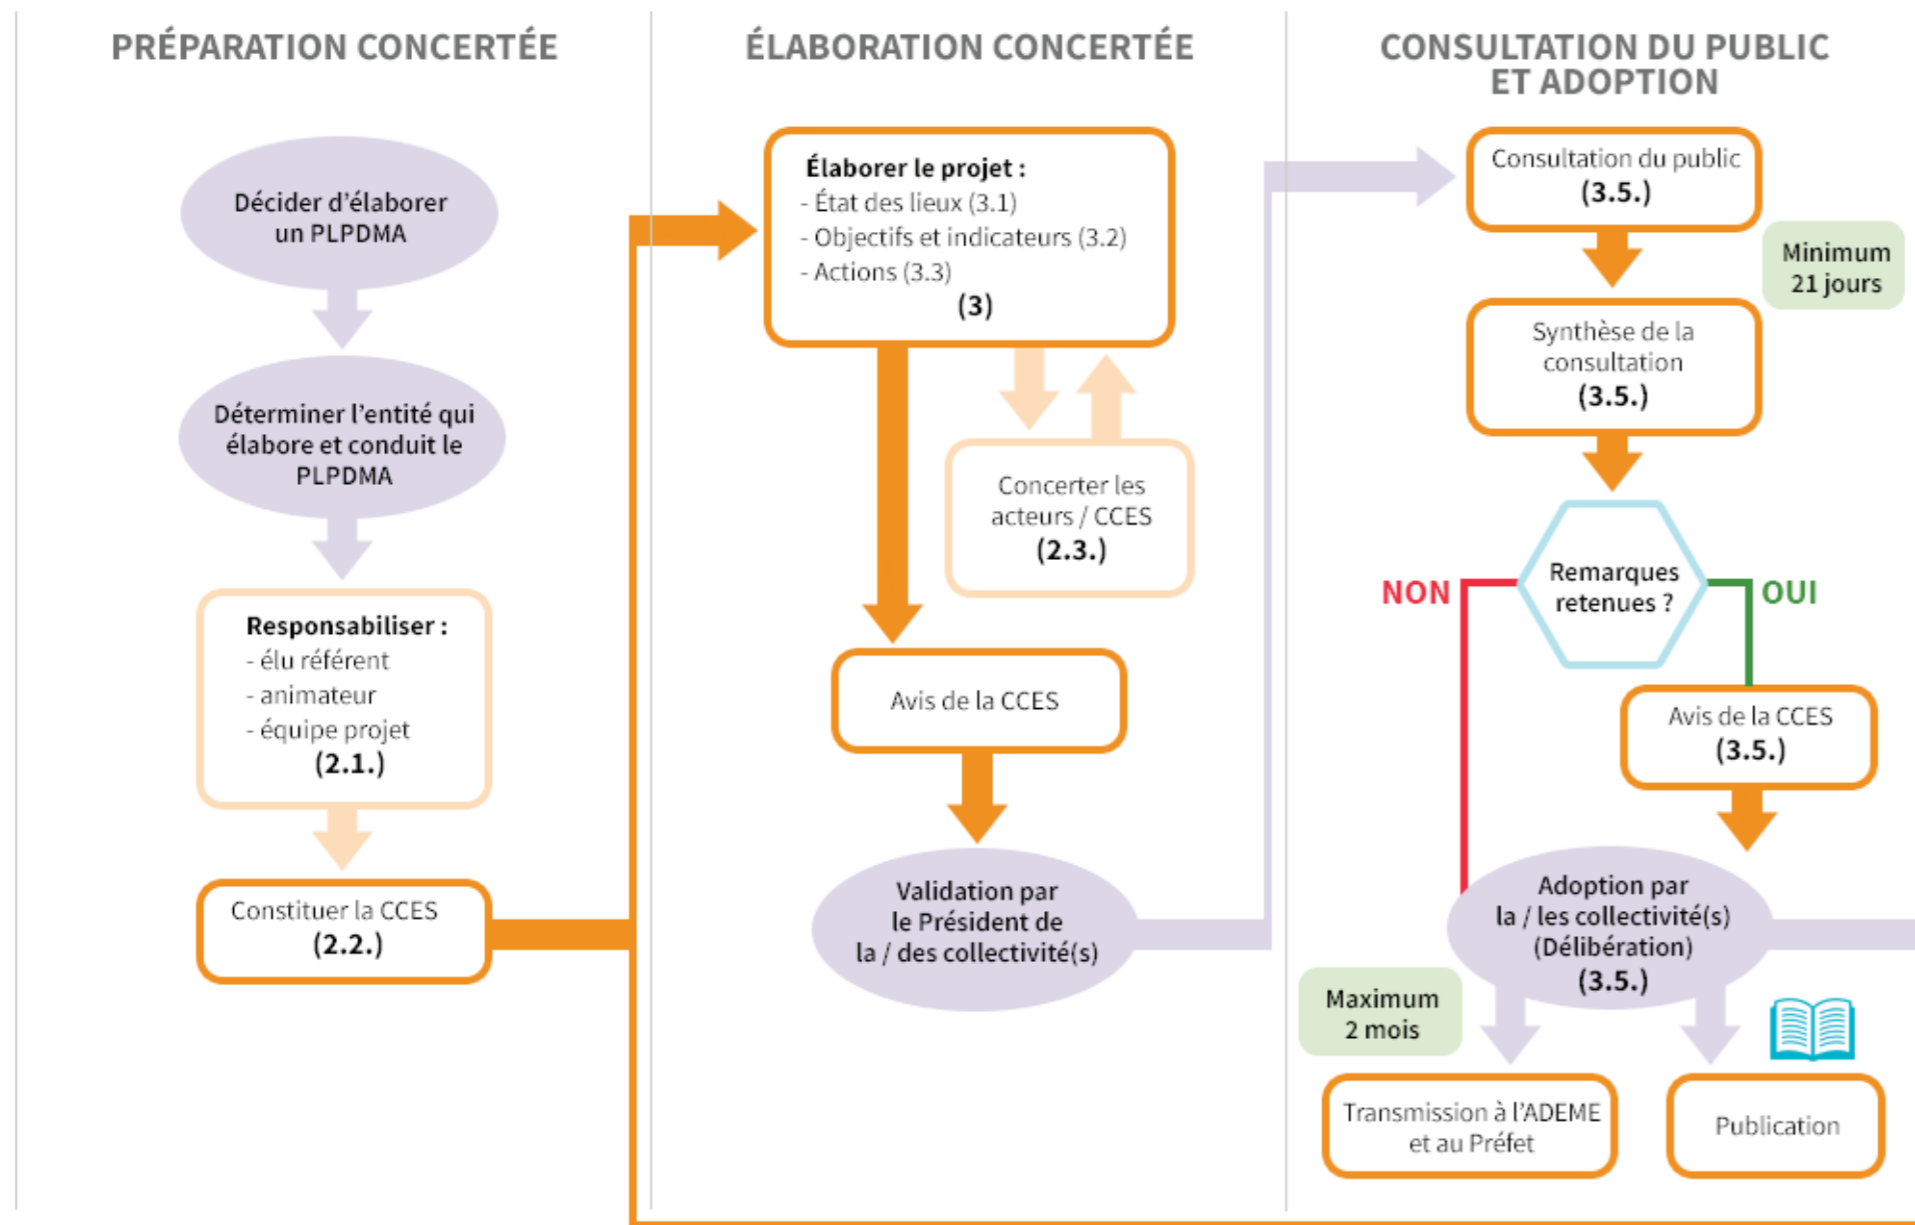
PRÉPARATION CONCERTÉE

Décider d'élaborer un PLPDMA

Déterminer l'entité qui élabore et conduit le PLPDMA

Responsabiliser :
- élu référent
- animateur
- équipe projet
(2.1.)

Constituer la CCES
(2.2.)

ÉLABORATION CONCERTÉE

Élaborer le projet :
- État des lieux (3.1)
- Objectifs et indicateurs (3.2)
- Actions (3.3)
(3)

Concerter les acteurs / CCES
(2.3.)

Avis de la CCES

Validation par le Président de la / des collectivité(s)

CONSULTATION DU PUBLIC ET ADOPTION

Consultation du public
(3.5.)

Minimum 21 jours

Synthèse de la consultation
(3.5.)

NON

Remarques retenues ?

OUI

Avis de la CCES
(3.5.)

Adoption par la / les collectivité(s) (Délibération)
(3.5.)

Maximum 2 mois

Transmission à l'ADEME et au Préfet

Publication